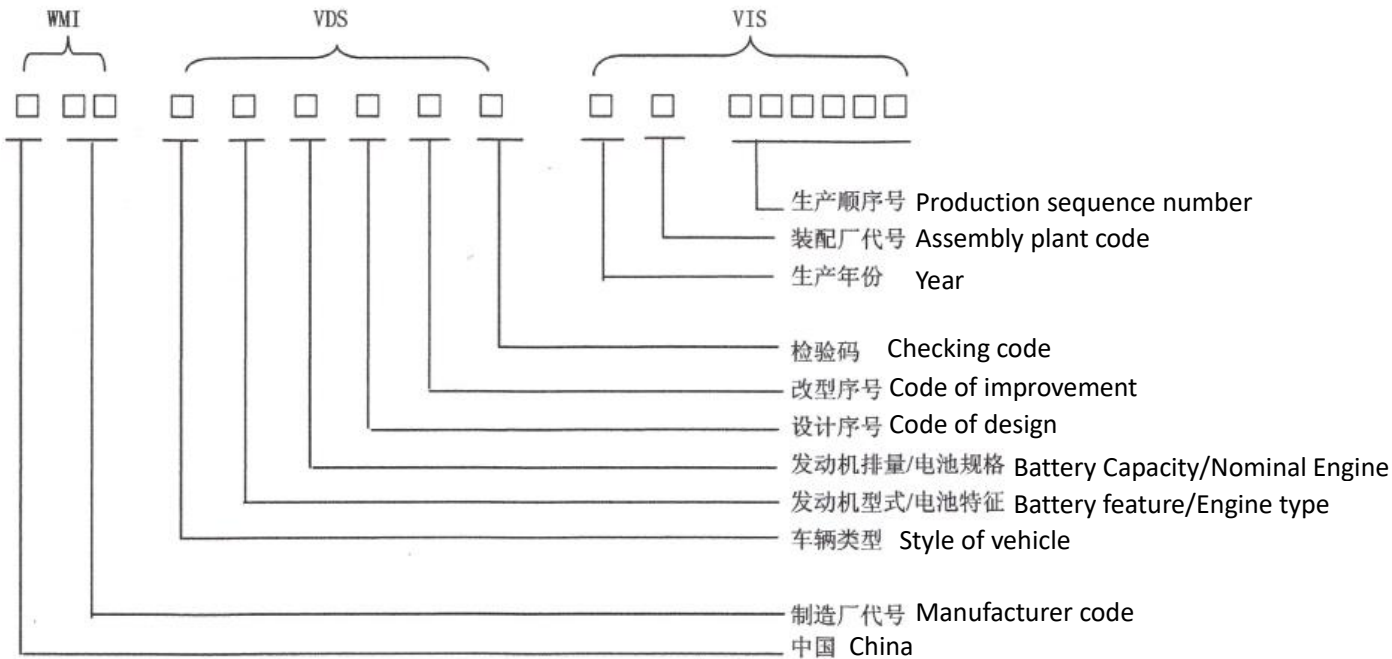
WMI
VDS
VIS

□ □□ □ □ □ □ □ □ □ □ □□□□□□

生产顺序号 Production sequence number
装配厂代号 Assembly plant code
生产年份 Year
检验码 Checking code
改型序号 Code of improvement
设计序号 Code of design
发动机排量/电池规格 Battery Capacity/Nominal Engine
发动机型式/电池特征 Battery feature/Engine type
车辆类型 Style of vehicle
制造厂代号 Manufacturer code
中国 China